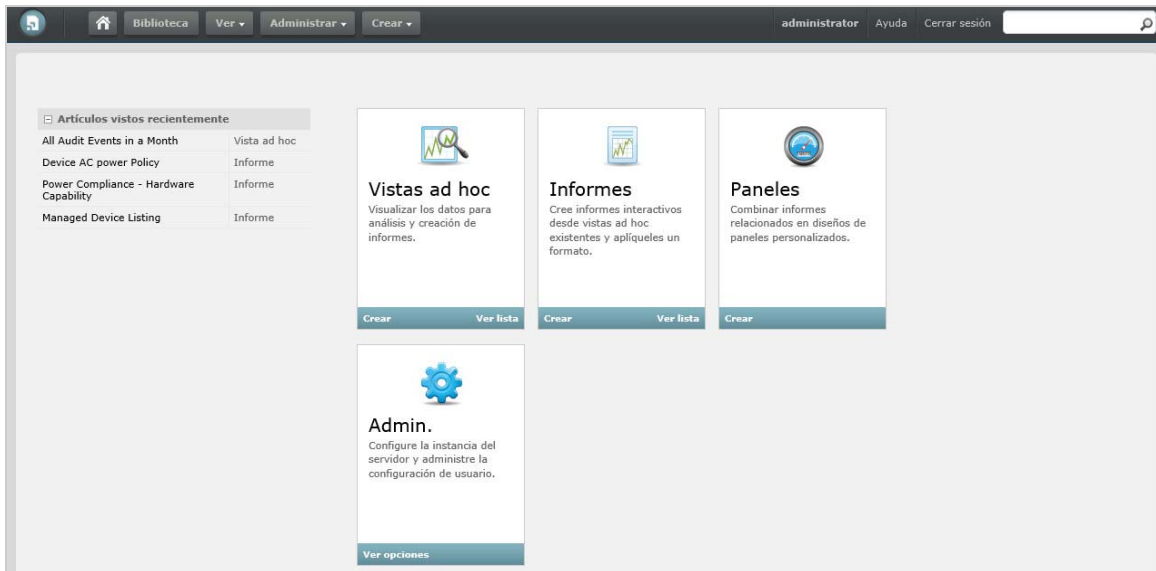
Biblioteca Ver Administrar Crear administrator Ayuda Cerrar sesión

Artículos vistos recientemente

| | |
|---|---|
| All Audit Events in a Month | Vista ad hoc |
| Device AC power Policy | Informe |
| Power Compliance - Hardware Capability | Informe |
| Managed Device Listing | Informe |

Vistas ad hoc
Visualizar los datos para análisis y creación de informes.
Crear Ver lista

Informes
Cree informes interactivos desde vistas ad hoc existentes y aplíqueles un formato.
Crear Ver lista

Paneles
Combinar informes relacionados en diseños de paneles personalizados.
Crear

Admin.
Configure la instancia del servidor y administre la configuración de usuario.
Ver opciones